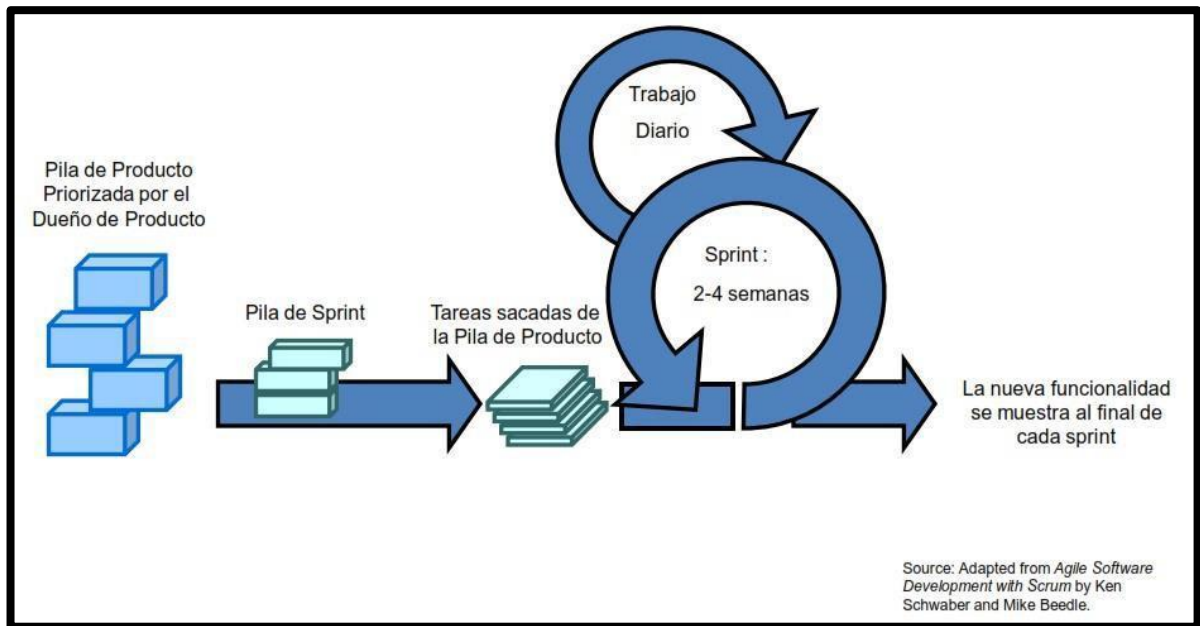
Trabajo
Diario

Pila de Producto
Priorizada por el
Dueño de Producto

Sprint :
2-4 semanas

Pila de Sprint

Tareas sacadas de
la Pila de Producto

La nueva funcionalidad
se muestra al final de
cada sprint

Source: Adapted from Agile Software Development with Scrum by Ken Schwaber and Mike Beedle.